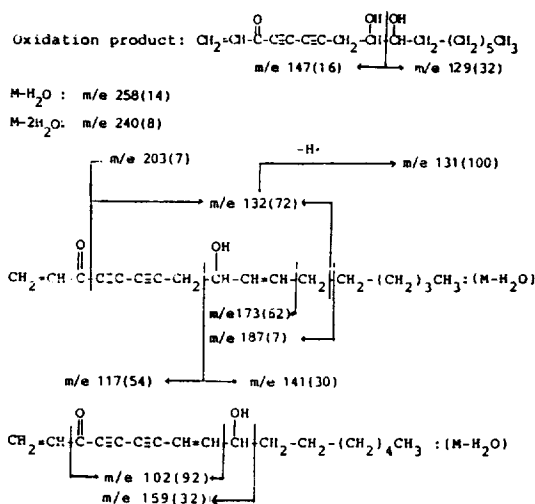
Oxidation product: $CH_2$=CH-$\overset{O}{C}$-C≡C-C≡C-$CH_2$-$\overset{OH}{CH}$-$\overset{OH}{CH}$-$CH_2$-$(CH_2)_5CH_3$

m/e 147(16) m/e 129(32)

$M-H_2O$ : m/e 258(14)

$M-2H_2O$: m/e 240(8)

m/e 203(7)

-H·

m/e 131(100)

m/e 132(72)

$CH_2$=CH-$\overset{O}{C}$-C≡C-C≡C-$CH_2$-$\overset{OH}{CH}$-CH=CH-$CH_2$-$CH_2$-$(CH_2)_3CH_3$: $(M-H_2O)$

m/e173(62)

m/e 187(7)

m/e 117(54) m/e 141(30)

$CH_2$=CH-$\overset{O}{C}$-C≡C-C≡C-CH=CH-$\overset{OH}{CH}$-$CH_2$-$CH_2$-$(CH_2)_4CH_3$ : $(M-H_2O)$

m/e 102(92)

m/e 159(32)